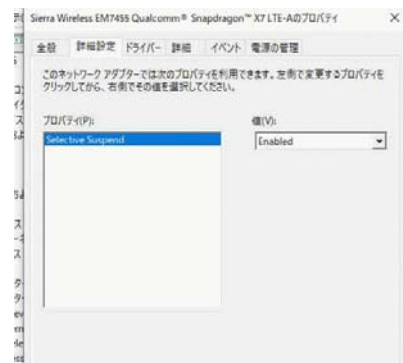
Sierra Wireless EM7455 Qualcomm® Snapdragon™ X7 LTE-Aのプロパティ ×

全般 詳細設定 ドライバー 詳細 イベント 電源の管理

このネットワーク アダプターでは次のプロパティを利用できます。左側で変更するプロパティをクリックしてから、右側でその値を選択してください。

プロパティ(P):

Selective Suspend

値(V):

Enabled